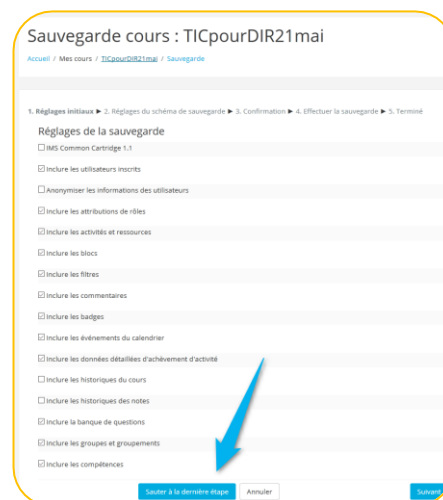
Sauvegarde cours : TICpourDIR21mai

Accueil / Mes cours / TICpourDIR21mai / Sauvegarde

1. Réglages initiaux ► 2. Réglages du schéma de sauvegarde ► 3. Confirmation ► 4. Effectuer la sauvegarde ► 5. Terminé

Réglages de la sauvegarde

IMS Common Cartridge 1.1

Inclure les utilisateurs inscrits

Anonymiser les informations des utilisateurs

Inclure les attributions de rôles

Inclure les activités et ressources

Inclure les blocs

Inclure les filtres

Inclure les commentaires

Inclure les badges

Inclure les événements du calendrier

Inclure les données détaillées d'achèvement d'activité

Inclure les historiques du cours

Inclure les historiques des notes

Inclure la banque de questions

Inclure les groupes et groupements

Inclure les compétences

Sauter à la dernière étape Annuler Suivant